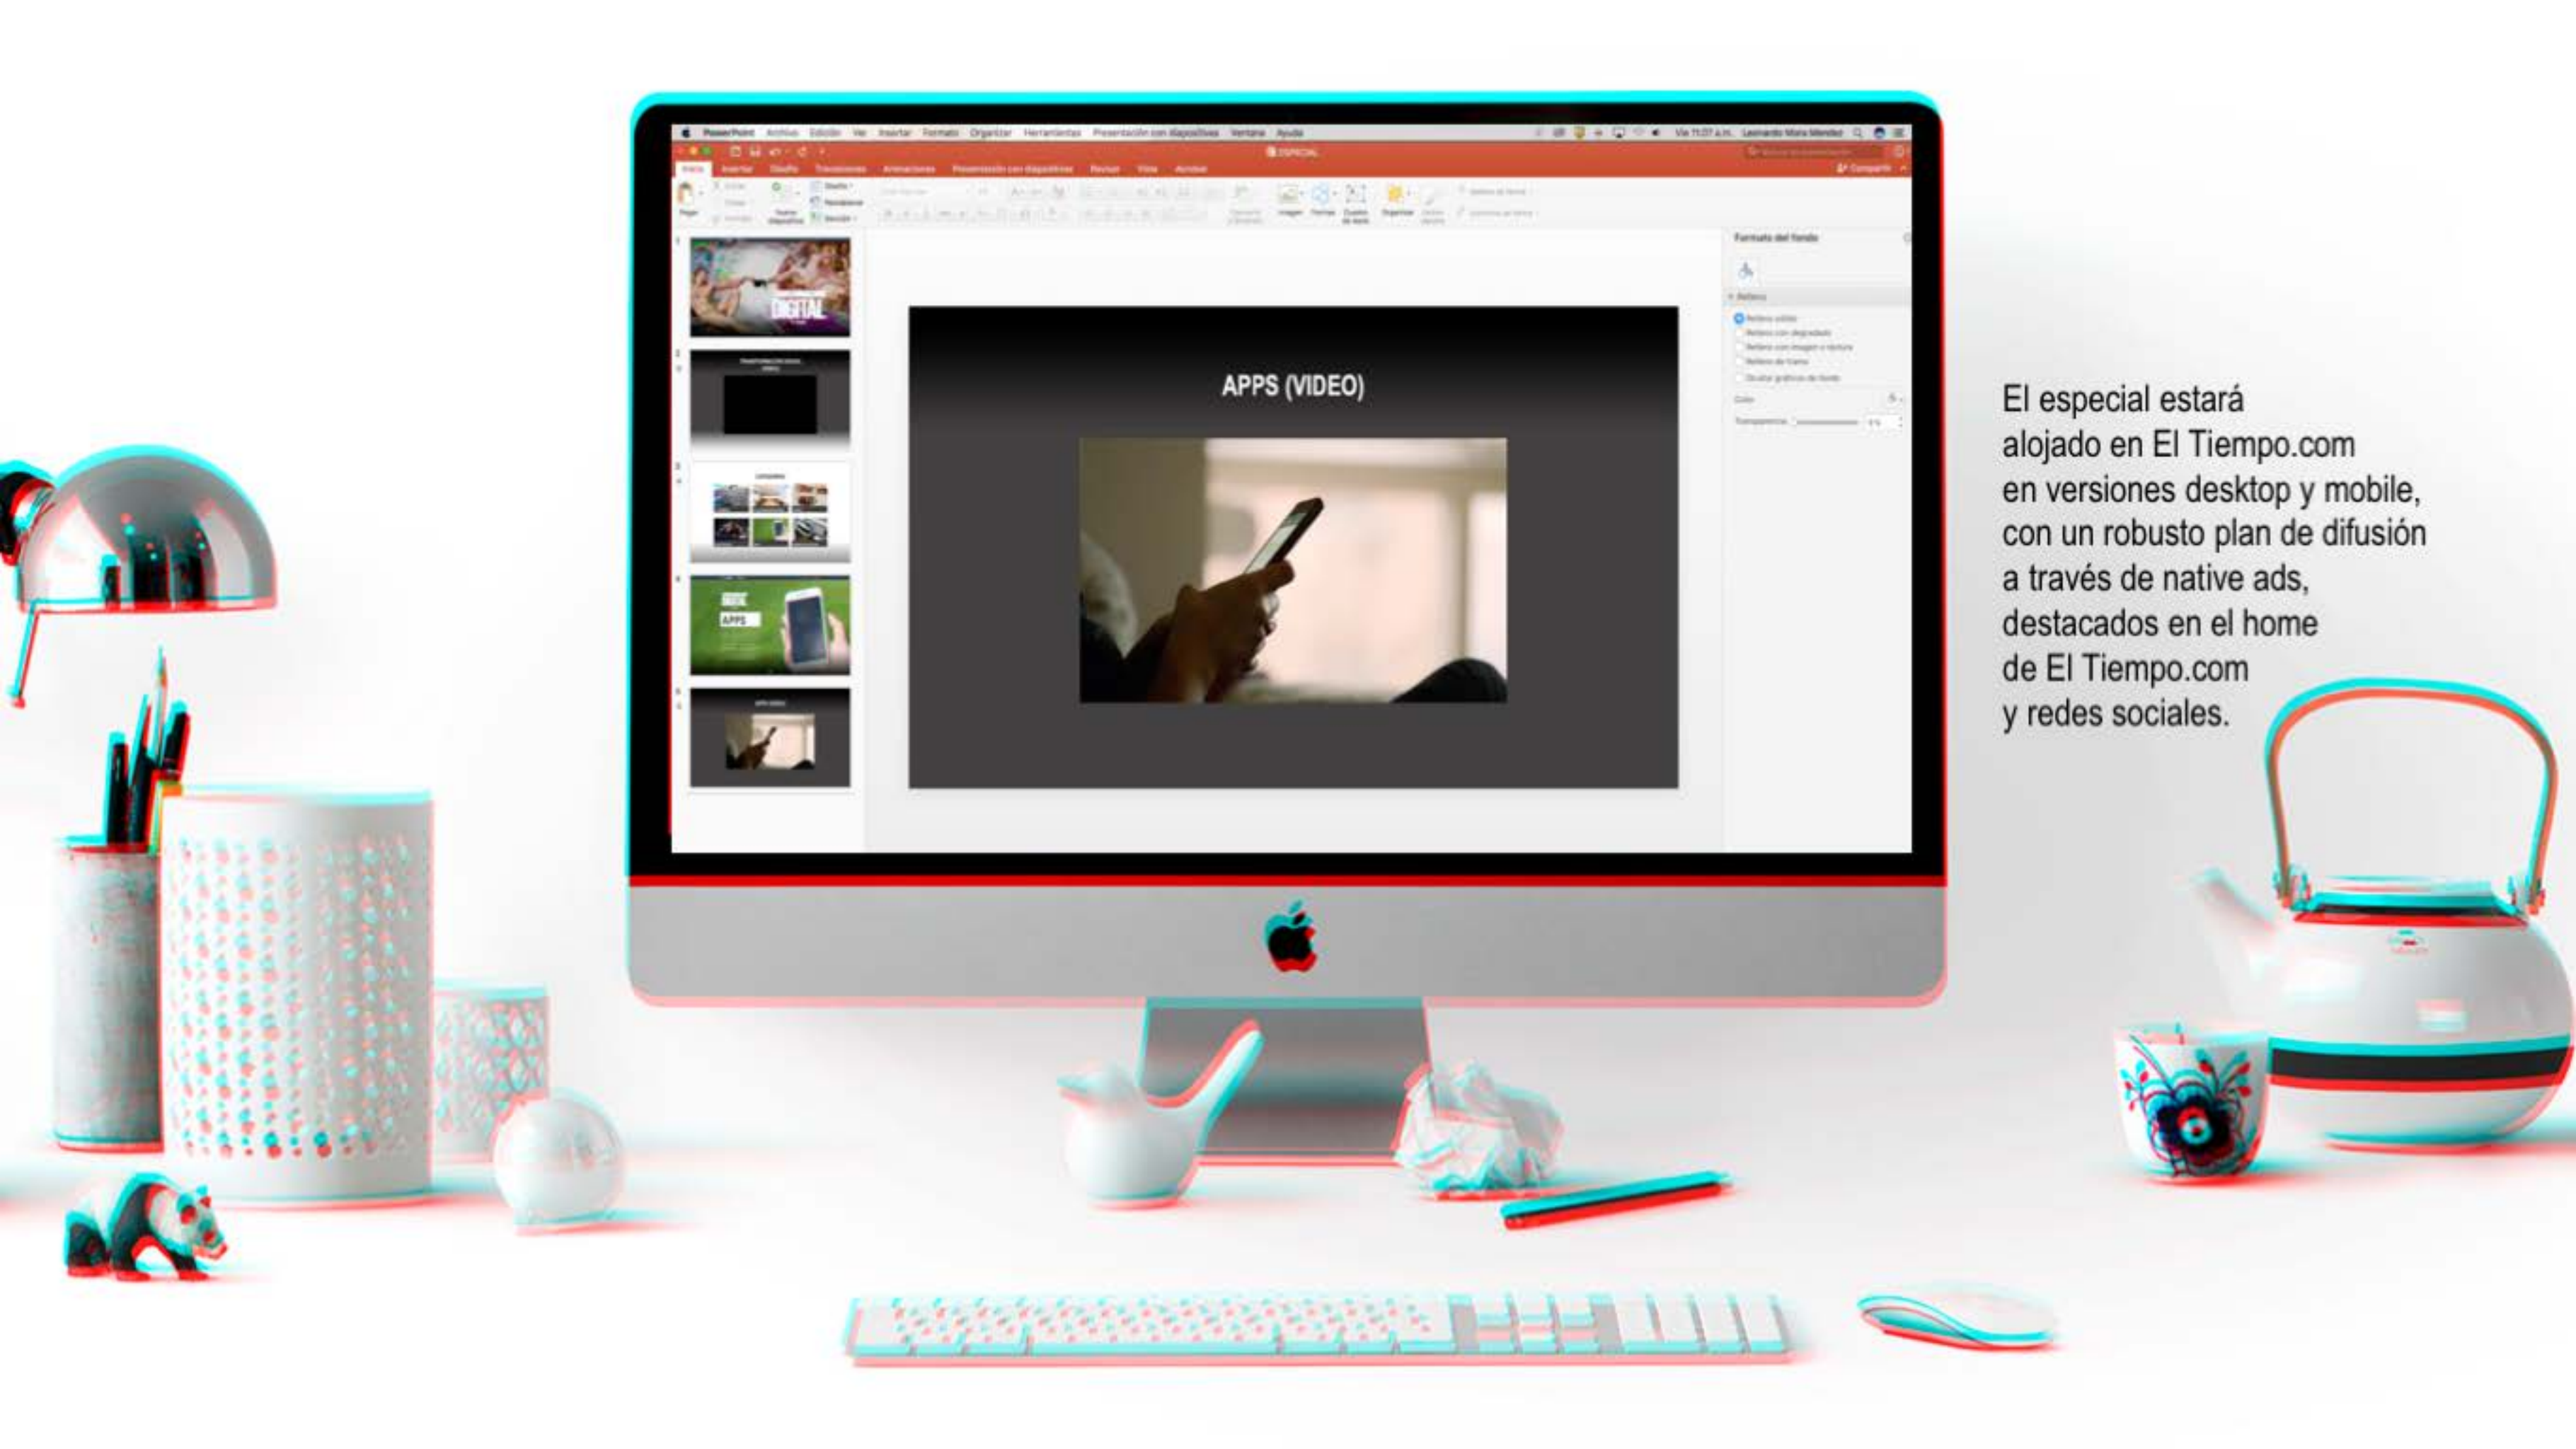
PowerPoint Archivo Edición Ver Insertar Formato Organizar Herramientas Presentación con diapositivas Ventana Ayuda

ESPECIAL

Inicio Insertar Diseño Transiciones Animaciones Presentación con diapositivas Revisar Vista Acrobat

Compartir

Formato del fondo

Relleno

DIGITAL

APPS

APPS (VIDEO)

El especial estará alojado en El Tiempo.com en versiones desktop y mobile, con un robusto plan de difusión a través de native ads, destacados en el home de El Tiempo.com y redes sociales.